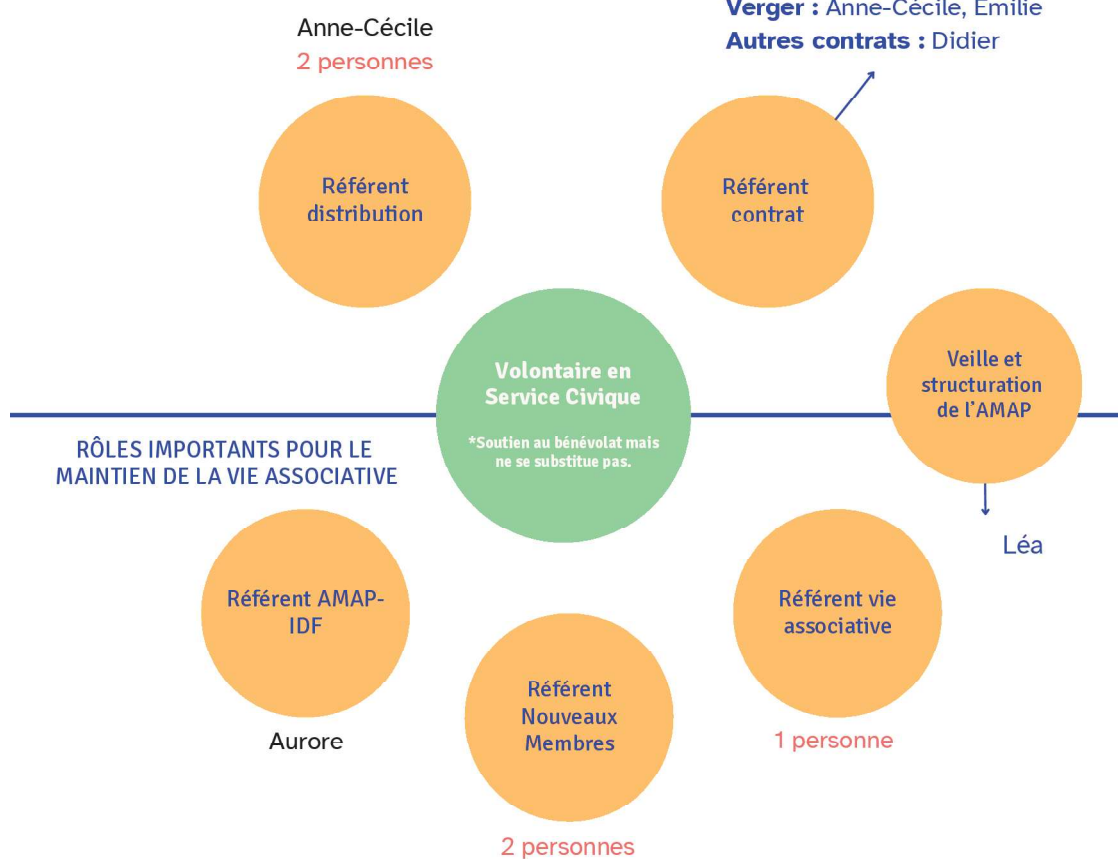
Anne-Cécile
2 personnes

Verger : Anne-Cécile, Emilie
Autres contrats : Didier

Référent distribution

Référent contrat

Volontaire en Service Civique

*Soutien au bénévolat mais ne se substitue pas.

Veille et structuration de l'AMAP

Léa

RÔLES IMPORTANTS POUR LE MAINTIEN DE LA VIE ASSOCIATIVE

Référent AMAP-IDF

Aurore

Référent Nouveaux Membres

2 personnes

Référent vie associative

1 personne